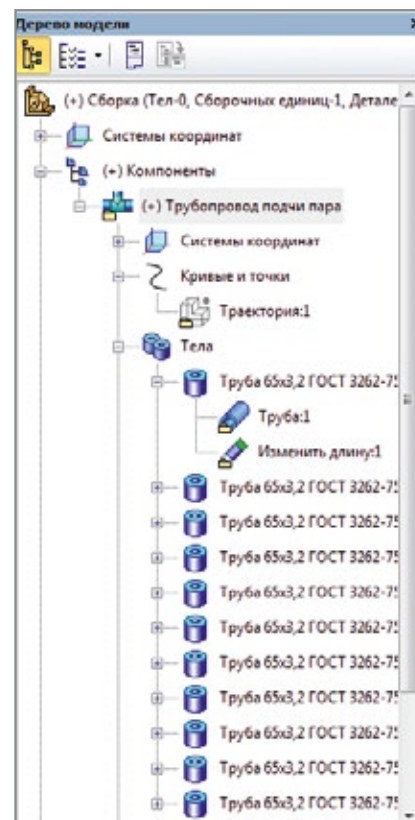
Дерево модели

(+) Сборка (Тел-0, Сборочных единиц-1, Детале

Системы координат

(+) Компоненты

(+) Трубопровод подачи пара

Системы координат

Кривые и точки

Траектория:1

Тела

Труба 65х3,2 ГОСТ 3262-75

Труба:1

Изменить длину:1

Труба 65х3,2 ГОСТ 3262-75

Труба 65х3,2 ГОСТ 3262-75

Труба 65х3,2 ГОСТ 3262-75

Труба 65х3,2 ГОСТ 3262-75

Труба 65х3,2 ГОСТ 3262-75

Труба 65х3,2 ГОСТ 3262-75

Труба 65х3,2 ГОСТ 3262-75

Труба 65х3,2 ГОСТ 3262-75

Труба 65х3,2 ГОСТ 3262-75

Труба 65х3,2 ГОСТ 3262-75